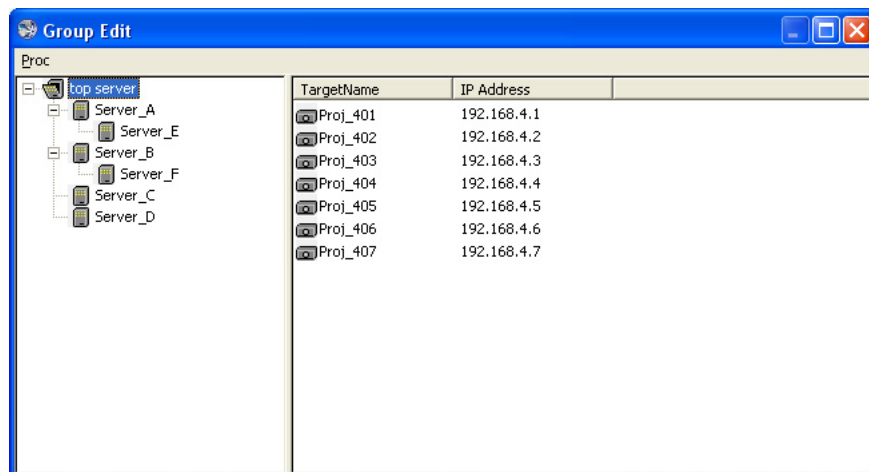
Group Edit

Proc

top server
Server_A
Server_E
Server_B
Server_F
Server_C
Server_D

| TargetName | IP Address |
|---|---|
| Proj_401 | 192.168.4.1 |
| Proj_402 | 192.168.4.2 |
| Proj_403 | 192.168.4.3 |
| Proj_404 | 192.168.4.4 |
| Proj_405 | 192.168.4.5 |
| Proj_406 | 192.168.4.6 |
| Proj_407 | 192.168.4.7 |